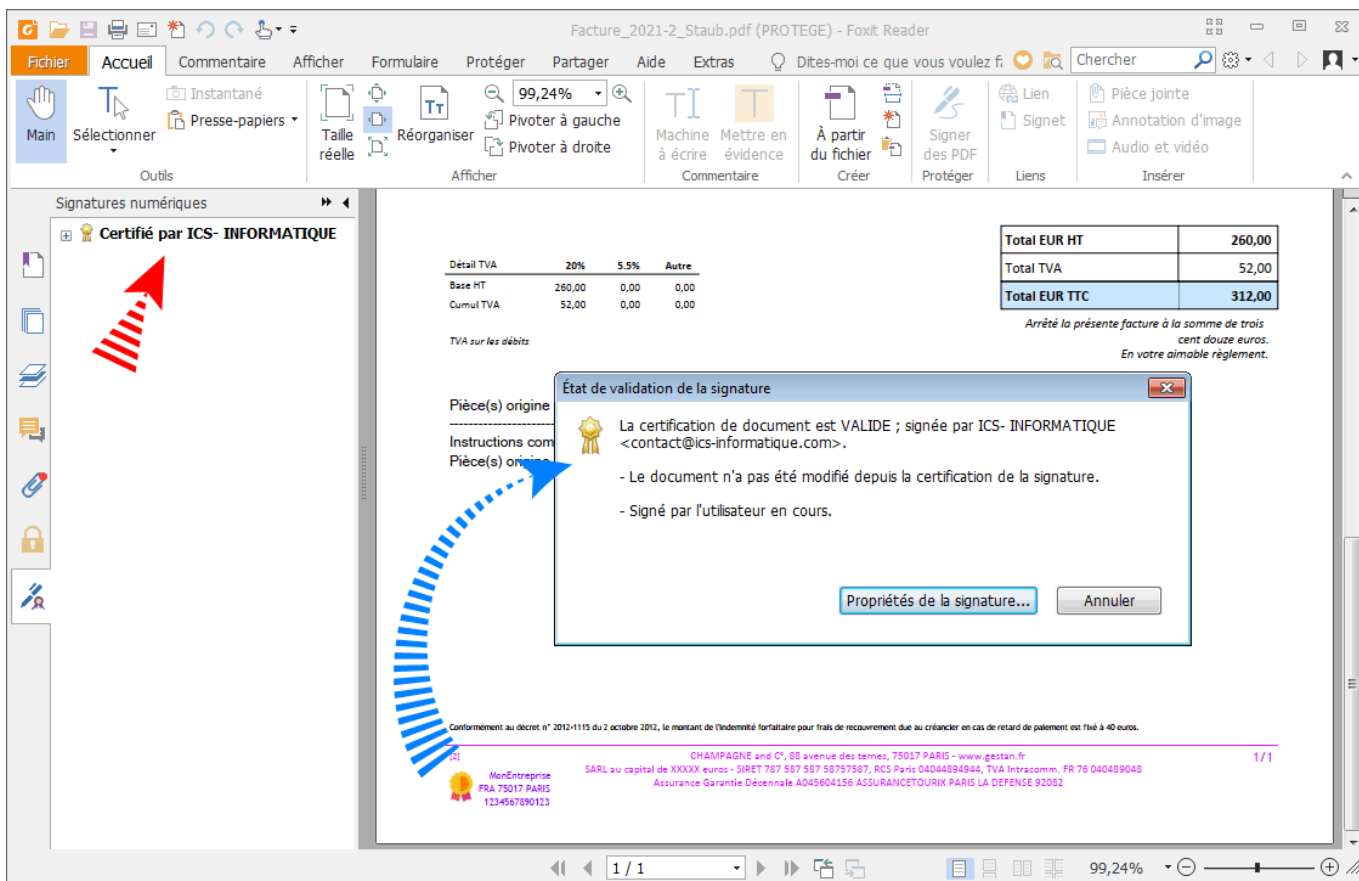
Facture_2021-2_Staub.pdf (PROTEGE) - Foxit Reader

Fichier | Accueil | Commentaire | Afficher | Formulaire | Protéger | Partager | Aide | Extras | Dites-moi ce que vous voulez fa | Chercher

Main
Sélectionner
Instantané
Presse-papiers
Outils
Taille réelle
Réorganiser
99,24%
Pivoter à gauche
Pivoter à droite
Afficher
Machine à écrire
Mettre en évidence
Commentaire
À partir du fichier
Créer
Signer des PDF
Protéger
Lien
Signet
Liens
Pièce jointe
Annotation d'image
Audio et vidéo
Insérer

Signatures numériques
Certifié par ICS- INFORMATIQUE

| Détail TVA | 20% | 5.5% | Autre |
|---|---|---|---|
| Base HT | 260,00 | 0,00 | 0,00 |
| Cumul TVA | 52,00 | 0,00 | 0,00 |

TVA sur les débits

| Total EUR HT | 260,00 |
|---|---|
| Total TVA | 52,00 |
| Total EUR TTC | 312,00 |

Arrêté la présente facture à la somme de trois cent douze euros.
En votre aimable règlement.

Pièce(s) origine
Instructions com
Pièce(s) origine

État de validation de la signature
La certification de document est VALIDE ; signée par ICS- INFORMATIQUE <contact@ics-informatique.com>.
- Le document n'a pas été modifié depuis la certification de la signature.
- Signé par l'utilisateur en cours.
Propriétés de la signature...
Annuler

Conformément au décret n° 2012-1115 du 2 octobre 2012, le montant de l'indemnité forfaitaire pour frais de recouvrement due au créancier en cas de retard de paiement est fixé à 40 euros.

[2]
CHAMPAGNE and C°, 88 avenue des ternes, 75017 PARIS - www.gestan.fr
SARL au capital de XXXXX euros - SIRET 787 587 587 58757587, RCS Paris 0404489494, TVA Intracomm. FR 76 040489048
Assurance Garantie Décennale A045604156 ASSURANCETOURIX PARIS LA DEFENSE 92082
1/1

MonEntreprise
FRA 75017 PARIS
1234567890123

1 / 1
99,24%